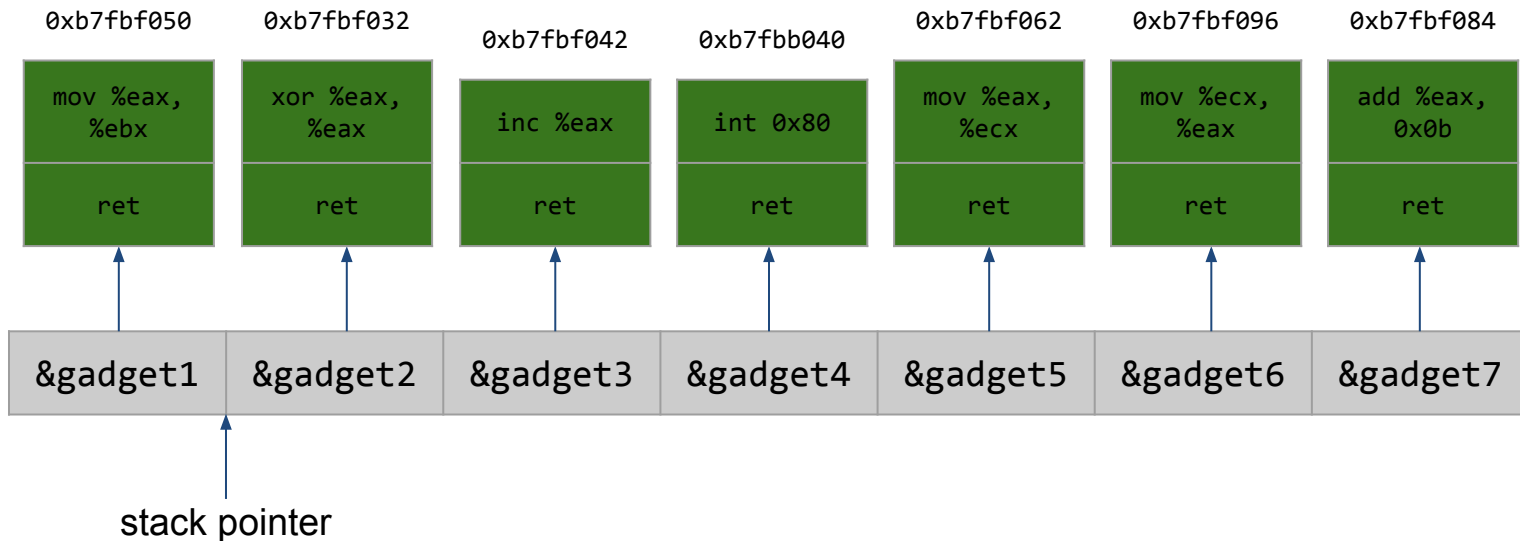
0xb7fbf050

mov %eax, %ebx

ret

0xb7fbf032

xor %eax, %eax

ret

0xb7fbf042

inc %eax

ret

0xb7fbb040

int 0x80

ret

0xb7fbf062

mov %eax, %ecx

ret

0xb7fbf096

mov %ecx, %eax

ret

0xb7fbf084

add %eax, 0x0b

ret

| &gadget1 | &gadget2 | &gadget3 | &gadget4 | &gadget5 | &gadget6 | &gadget7 |
|---|---|---|---|---|---|---|

stack pointer